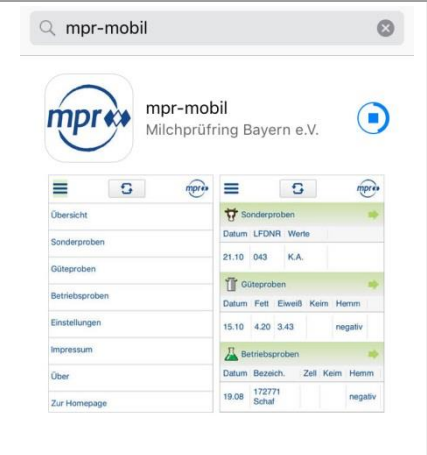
mpr-mobil

mpr

mpr-mobil
Milchprüfring Bayern e.V.

mpr

Übersicht
Sonderproben
Güteproben
Betriebsproben
Einstellungen
Impressum
Über
Zur Homepage

mpr

Sonderproben

| Datum | LFDNR | Werte |
|---|---|---|
| 21.10 | 043 | K.A. |

Güteproben

| Datum | Fett | Eiweiß | Keim | Hemm |
|---|---|---|---|---|
| 15.10 | 4.20 | 3.43 | | negativ |

Betriebsproben

| Datum | Bezeich. | Zell | Keim | Hemm |
|---|---|---|---|---|
| 19.08 | 172771 Schal | | | negativ |